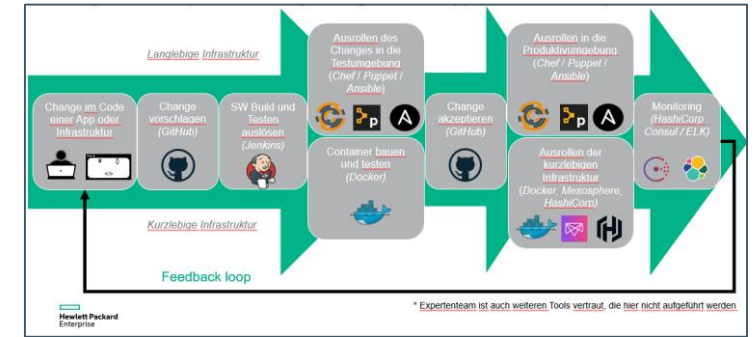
Langlebige Infrastruktur

Change im Code einer App oder Infrastruktur

Change vorschlagen (GitHub)

SW Build und Testen auslösen (Jenkins)

Ausrollen des Changes in die Testumgebung (Chef / Puppet / Ansible)

Container bauen und testen (Docker)

Change akzeptieren (GitHub)

Ausrollen in die Produktivumgebung (Chef / Puppet / Ansible)

Ausrollen der kurzlebigen Infrastruktur (Docker, Mesosphere, HashiCorp)

Monitoring (HashiCorp Consul / ELK)

Kurzlebige Infrastruktur

Feedback loop

Hewlett Packard Enterprise

* Expertenteam ist auch weiteren Tools vertraut, die hier nicht aufgeführt werden